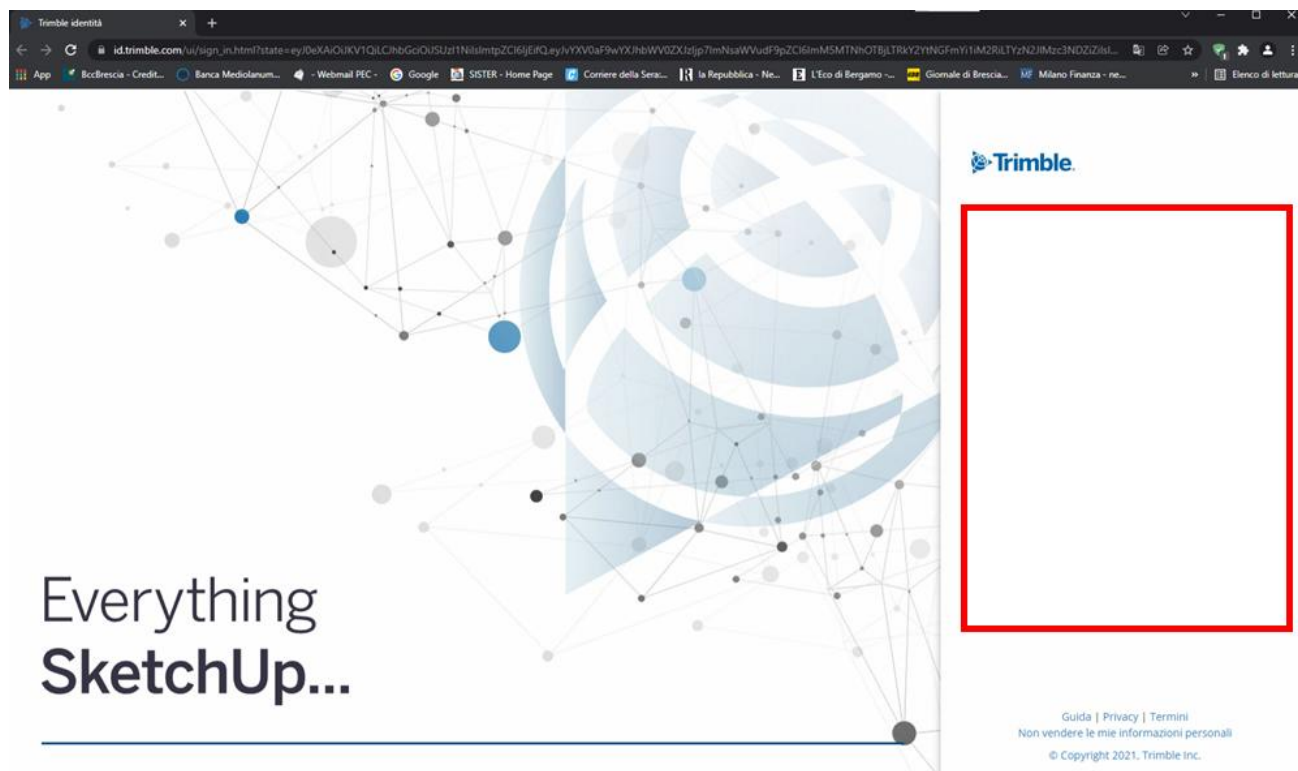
Trimble identità
id.trimble.com/ui/sign_in.html?state=eyJ0eXAiOiJKV1QiLCJhbGciOiJSUzI1NiIsImtpZCI6IjEifQ.eyJvYXV0aF9wYXJhbWV0ZXJzIjp7ImNsaWVudF9pZCI6ImM5MTNhOTBjLTRkY2YtNGFmYi1iM2RiLTYzN2JlMzc3NDZiZilsI...
App BccBrescia - Credit... Banca Mediolanum... - Webmail PEC - Google SISTER - Home Page Corriere della Sera:... la Repubblica - Ne... L'Eco di Bergamo -... Giornale di Brescia... Milano Finanza - ne... » Elenco di lettura

Everything
SketchUp...

Trimble.

Guida | Privacy | Termini
Non vendere le mie informazioni personali
© Copyright 2021, Trimble Inc.